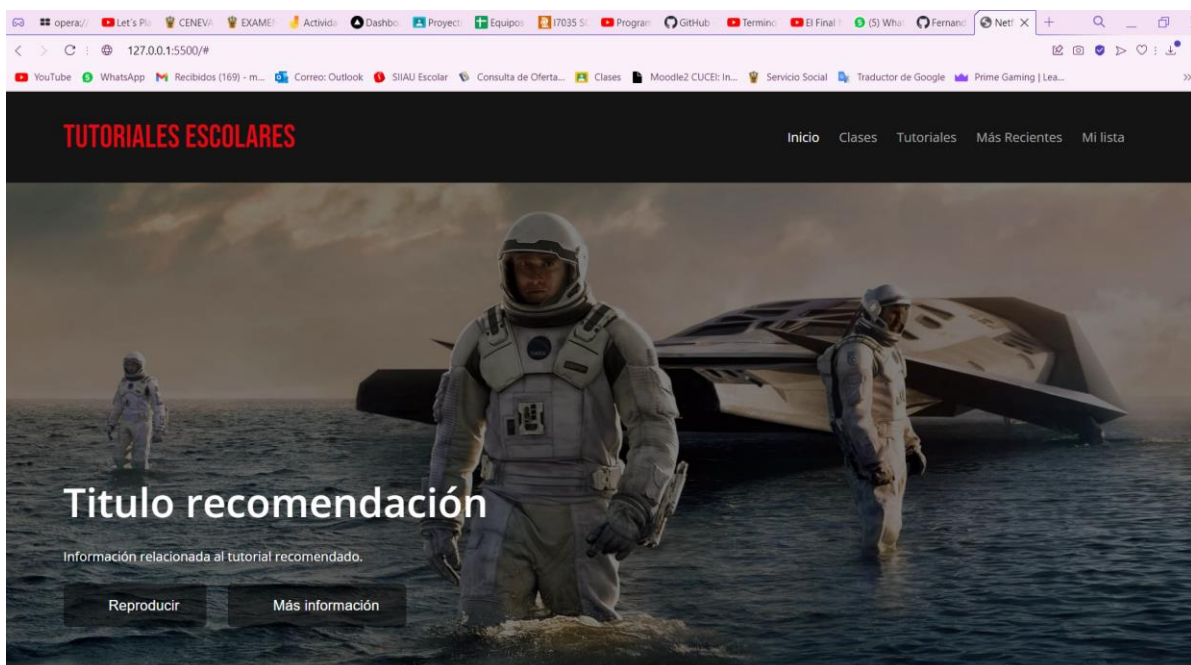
opera:// Let's Pl CENEVA EXAMEN Activida Dashbo Proyect Equipos I7035 S Progran GitHub Termino El Final (5) What Fernand Netf

127.0.0.1:5500/#

YouTube WhatsApp Recibidos (169) - m... Correo: Outlook SIIAU Escolar Consulta de Oferta... Clases Moodle2 CUCEI: In... Servicio Social Traductor de Google Prime Gaming | Lea...

TUTORIALES ESCOLARES

Inicio Clases Tutoriales Más Recientes Mi lista

Titulo recomendación

Información relacionada al tutorial recomendado.

Reproducir

Más información